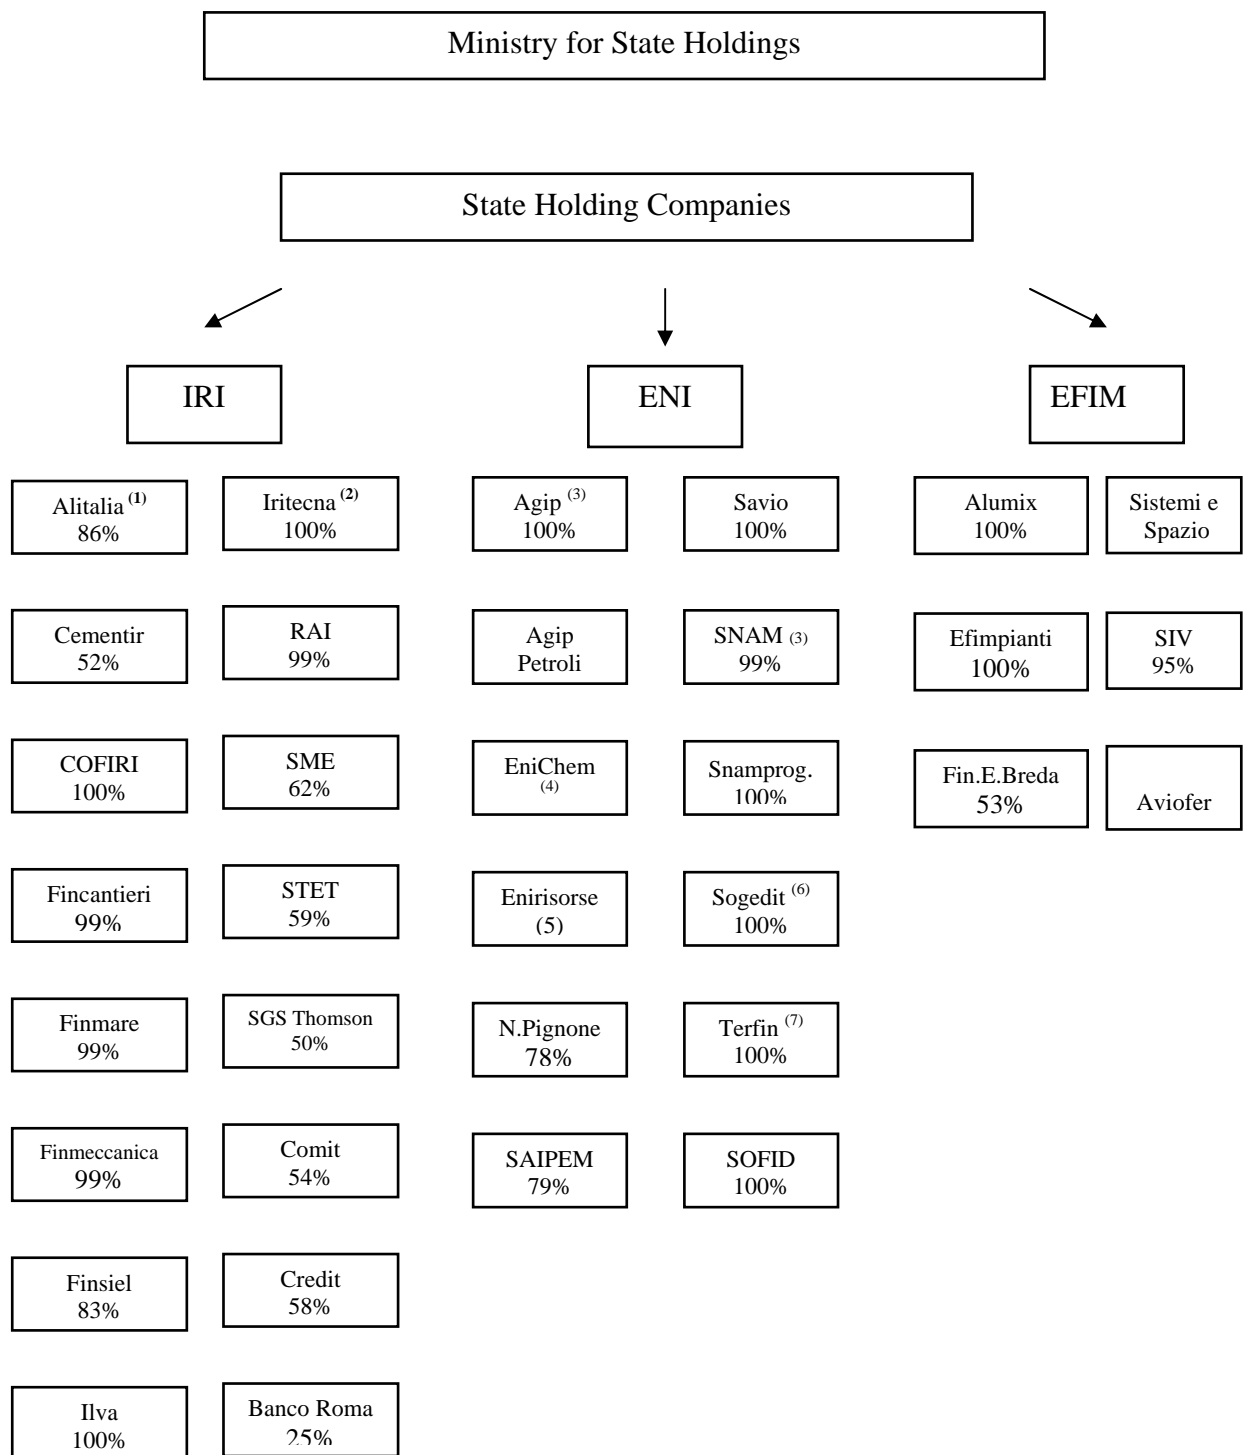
Ministry for State Holdings

State Holding Companies

IRI

ENI

EFIM

Alitalia $^{(1)}$ 86%

Iritecna $^{(2)}$ 100%

Cementir 52%

RAI 99%

COFIRI 100%

SME 62%

Fincantieri 99%

STET 59%

Finmare 99%

SGS Thomson 50%

Finmeccanica 99%

Comit 54%

Finsiel 83%

Credit 58%

Ilva 100%

Banco Roma 25%

Agip $^{(3)}$ 100%

Savio 100%

Agip Petroli

SNAM $^{(3)}$ 99%

EniChem $^{(4)}$

Snamprog. 100%

Enirisorse (5)

Sogedit $^{(6)}$ 100%

N.Pignone 78%

Terfin $^{(7)}$ 100%

SAIPEM 79%

SOFID 100%

Alumix 100%

Sistemi e Spazio

Efimpianti 100%

SIV 95%

Fin.E.Breda 53%

Aviofer